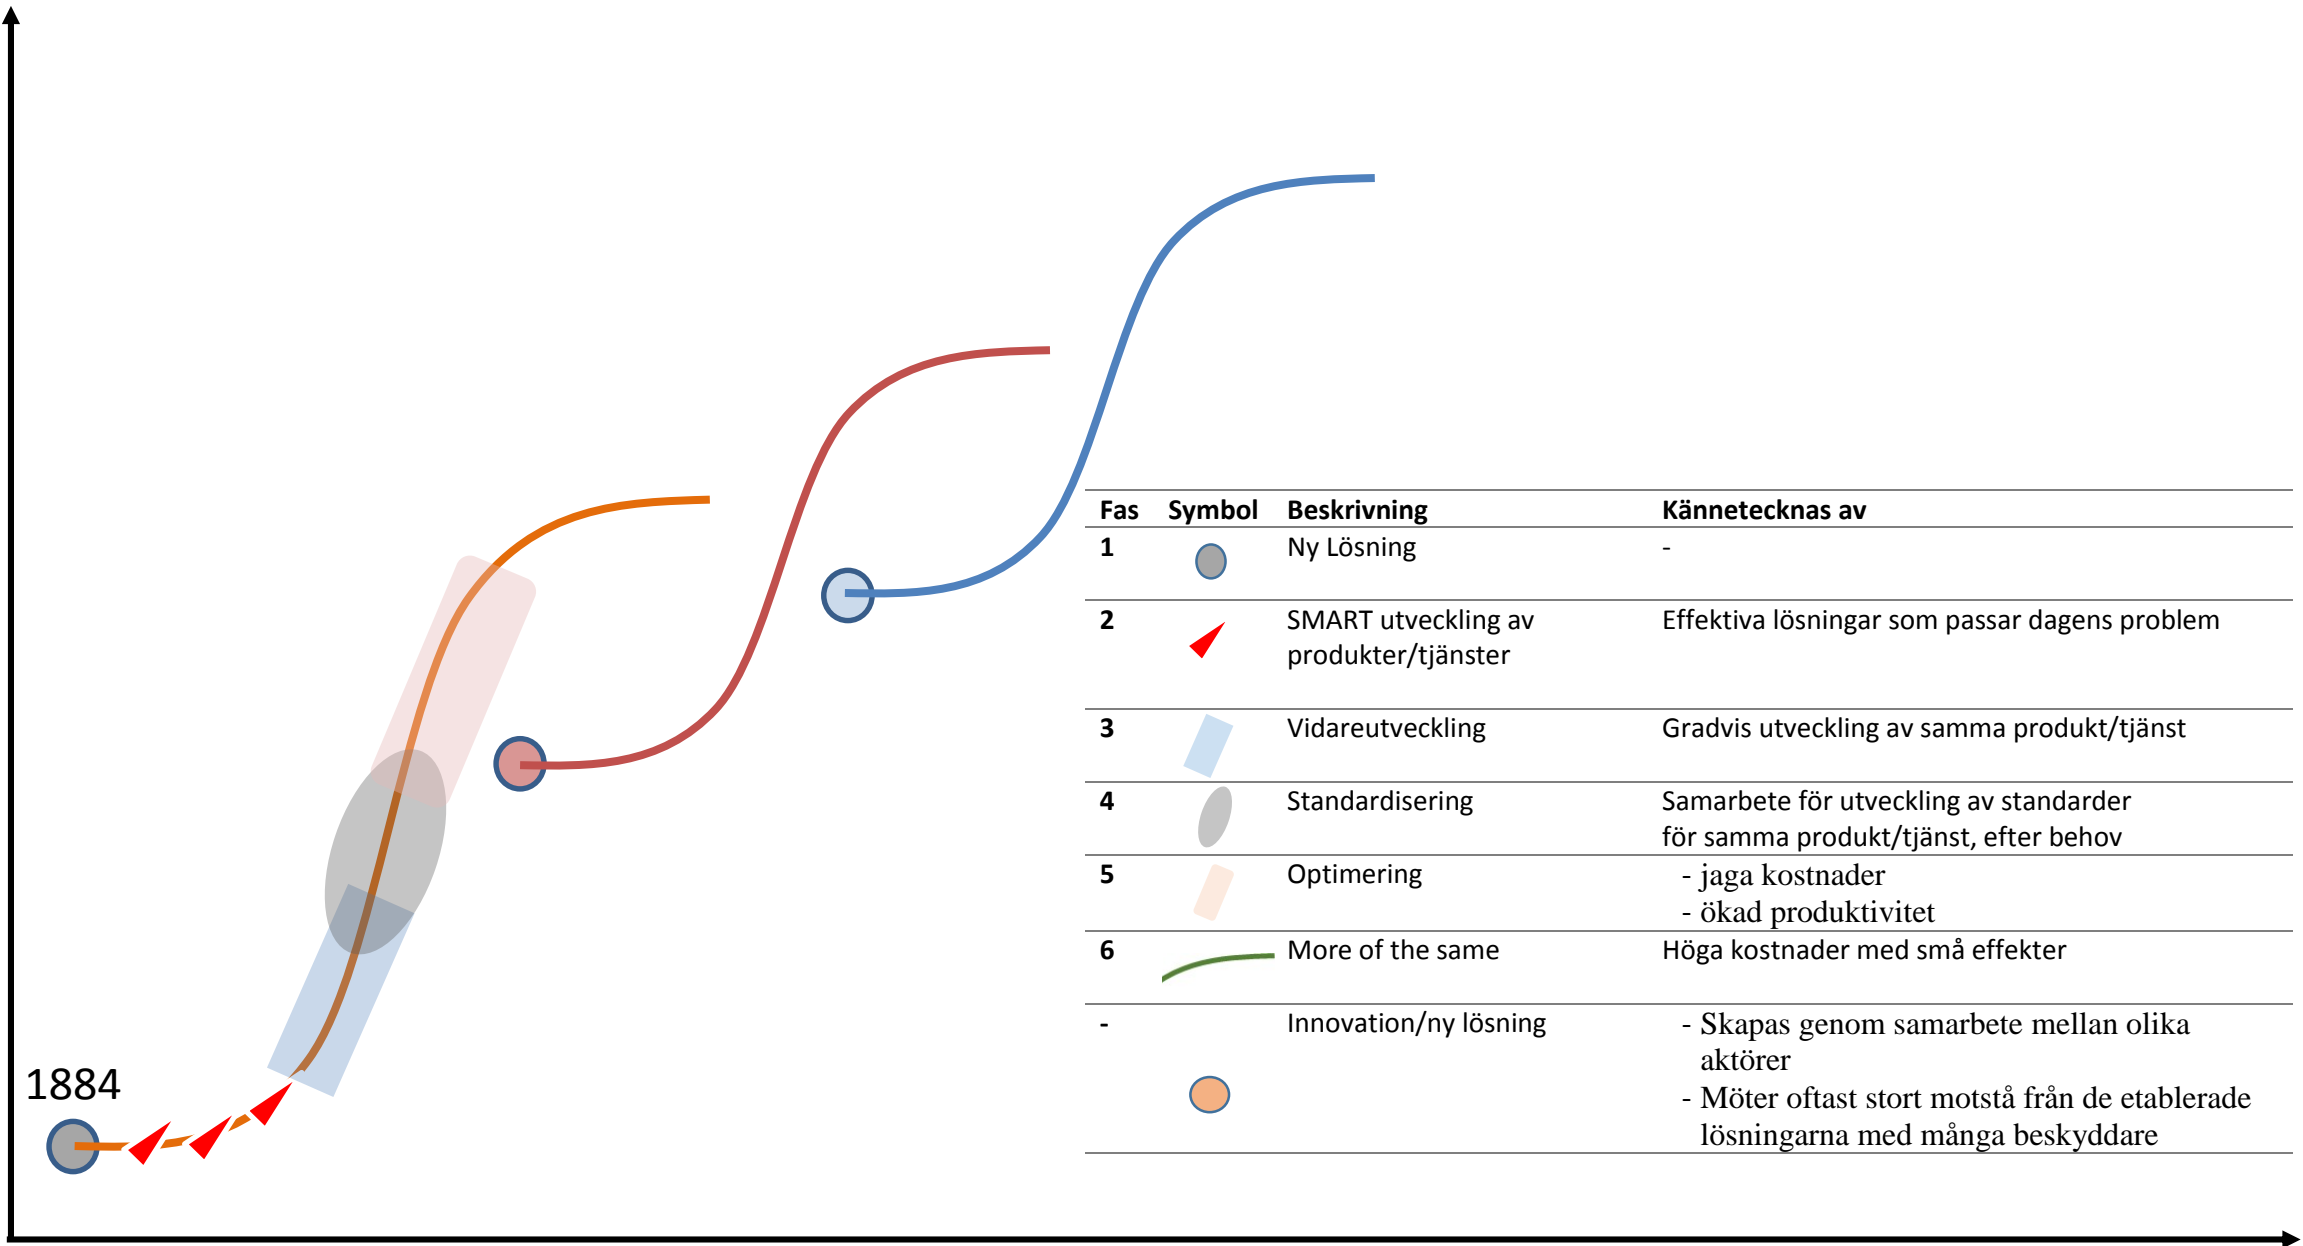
1884

| Fas | Symbol | Beskrivning | Kännetecknas av |
|---|---|---|---|
| 1 | | Ny Lösning | - |
| 2 | | SMART utveckling av produkter/tjänster | Effektiva lösningar som passar dagens problem |
| 3 | | Vidareutveckling | Gradvis utveckling av samma produkt/tjänst |
| 4 | | Standardisering | Samarbete för utveckling av standarder för samma produkt/tjänst, efter behov |
| 5 | | Optimering | - jaga kostnader<br>- ökad produktivitet |
| 6 | | More of the same | Höga kostnader med små effekter |
| - | | Innovation/ny lösning | - Skapas genom samarbete mellan olika aktörer<br>- Möter oftast stort motstå från de etablerade lösningarna med många beskyddare |